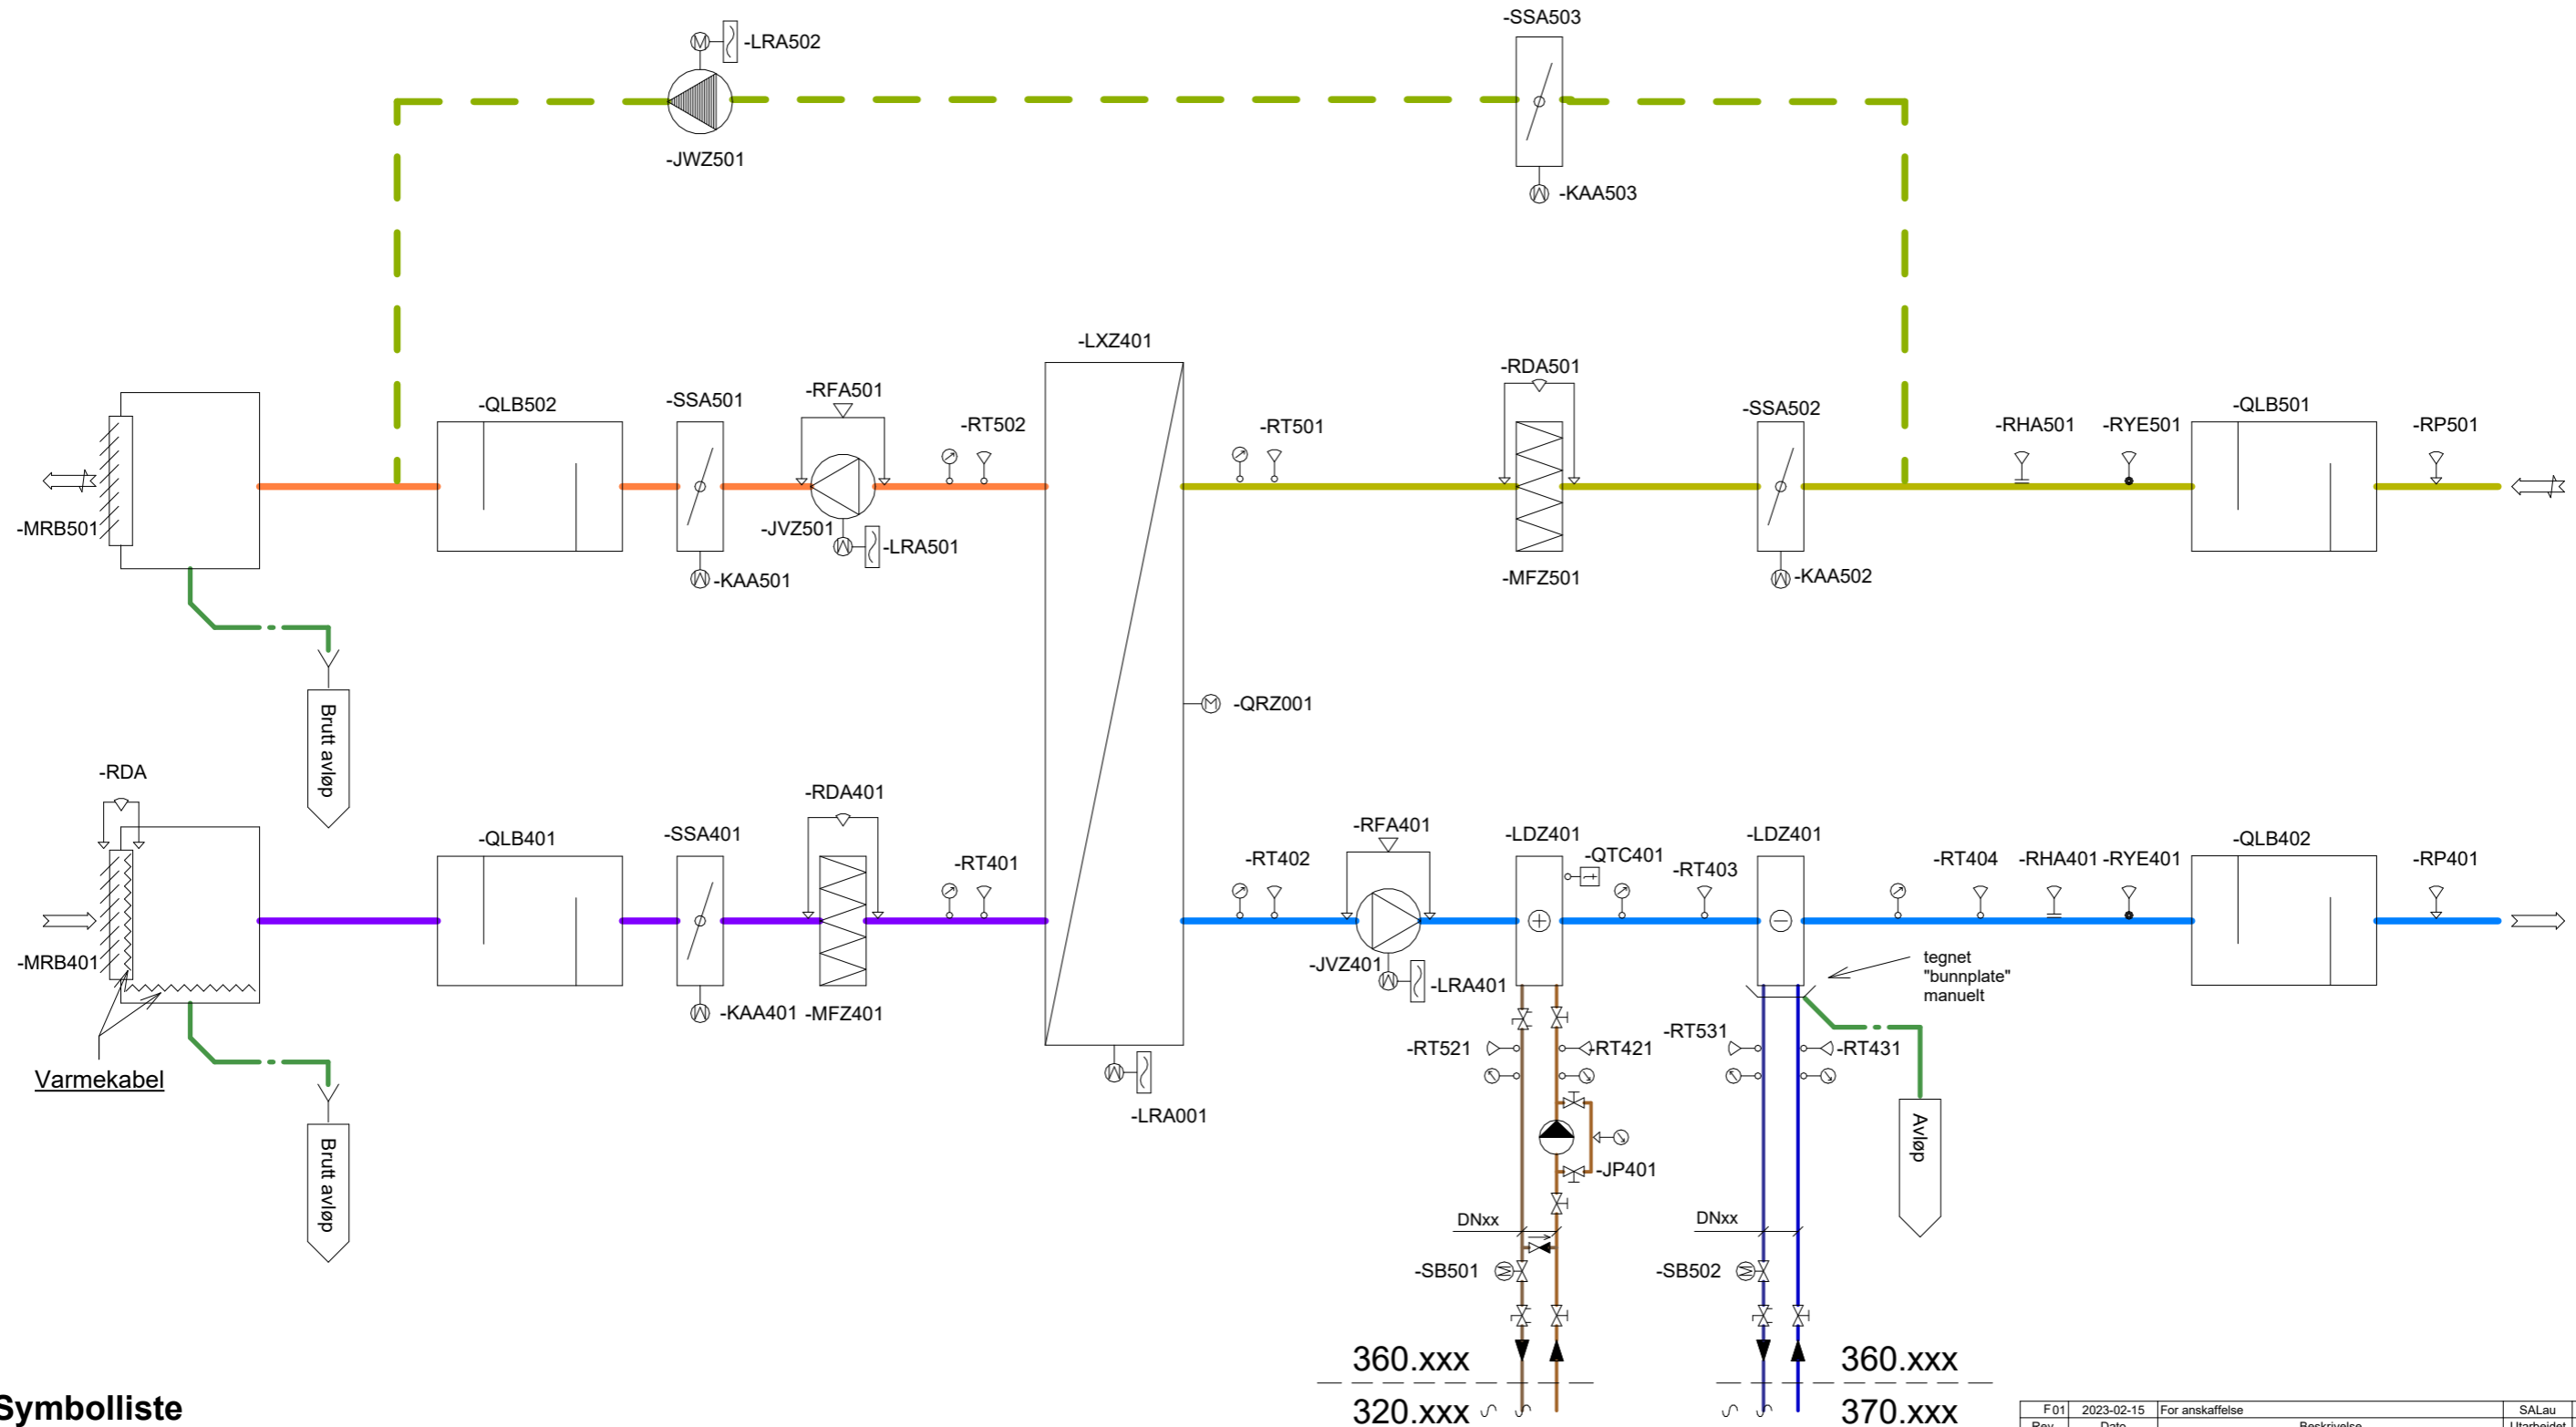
-SSA503

-LRA502

-JWZ501

-KAA503

-LXZ401

-QLB502

-SSA501

-RFA501

-RT502

-RT501

-RDA501

-SSA502

-RHA501

-RYE501

-QLB501

-RP501

-MRB501

-JVZ501

-LRA501

-KAA501

-MFZ501

-KAA502

Brutt avløp

-QRZ001

-RDA

-RDA401

-QLB401

-SSA401

-RT401

-RT402

-RFA401

-LDZ401

-QTC401

-RT403

-LDZ401

-RT404

-RHA401

-RYE401

-QLB402

-RP401

-MRB401

-JVZ401

-LRA401

tegnet "bunnplate" manuelt

-KAA401

-MFZ401

-RT531

-RT521

-RT421

-RT431

Varmekabel

-LRA001

Brutt avløp

-JP401

Avløp

DNxx

DNxx

-SB501

-SB502

360.xxx

360.xxx

320.xxx

370.xxx

Symbolliste

| F01 | 2023-02-15 | For anskaffelse | SALau |
|---|---|---|---|
| Rev | Dato | Beskrivelse | Utarbeidet |